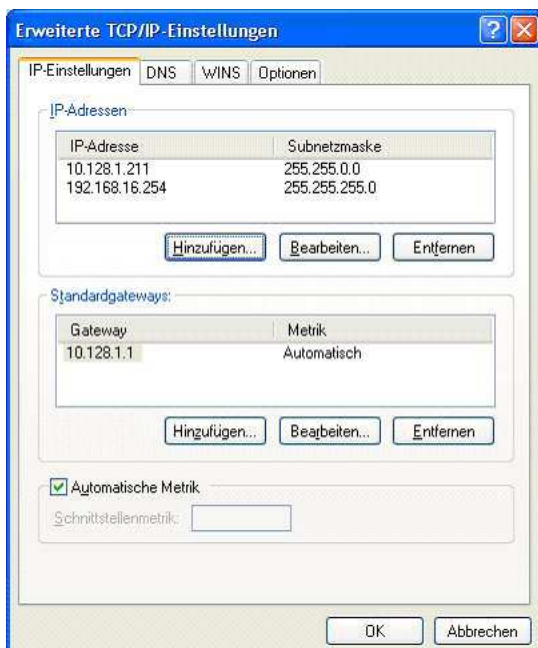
Erweiterte TCP/IP-Einstellungen

IP-Einstellungen | DNS | WINS | Optionen

IP-Adressen

| IP-Adresse | Subnetzmaske |
|---|---|
| 10.128.1.211 | 255.255.0.0 |
| 192.168.16.254 | 255.255.255.0 |

Hinzufügen... Bearbeiten... Entfernen

Standardgateways:

| Gateway | Metrik |
|---|---|
| 10.128.1.1 | Automatisch |

Hinzufügen... Bearbeiten... Entfernen

Automatische Metrik

Schnittstellenmetrik:

OK Abbrechen